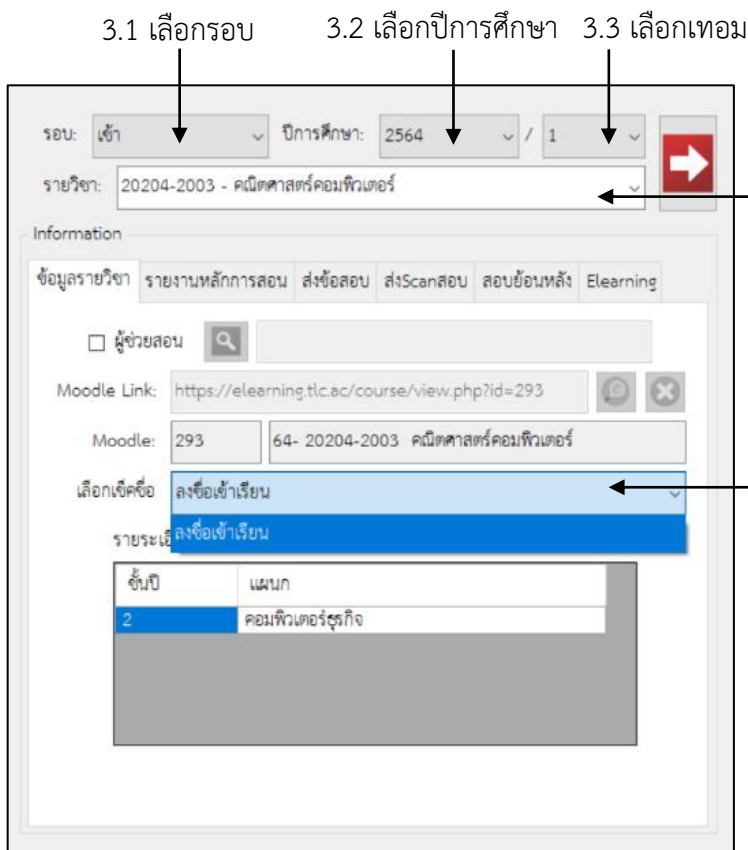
3.1 เลือกรอบ

3.2 เลือกปีการศึกษา

3.3 เลือกเทอม

รอบ: เช้า

ปีการศึกษา: 2564 / 1

รายวิชา: 20204-2003 - คณิตศาสตร์คอมพิวเตอร์

Information

ข้อมูลรายวิชา | รายงานหลักการสอน | ส่งข้อสอบ | ส่งScanสอบ | สอบย้อนหลัง | Elearning

☐ ผู้ช่วยสอน

Moodle Link: https://elearning.tlc.ac/course/view.php?id=293

Moodle: 293 | 64- 20204-2003 คณิตศาสตร์คอมพิวเตอร์

เลือกเช็คชื่อ ลงชื่อเข้าเรียน

รายระเ ลงชื่อเข้าเรียน

| ชั้นปี | แผนก |
|---|---|
| 2 | คอมพิวเตอร์ธุรกิจ |